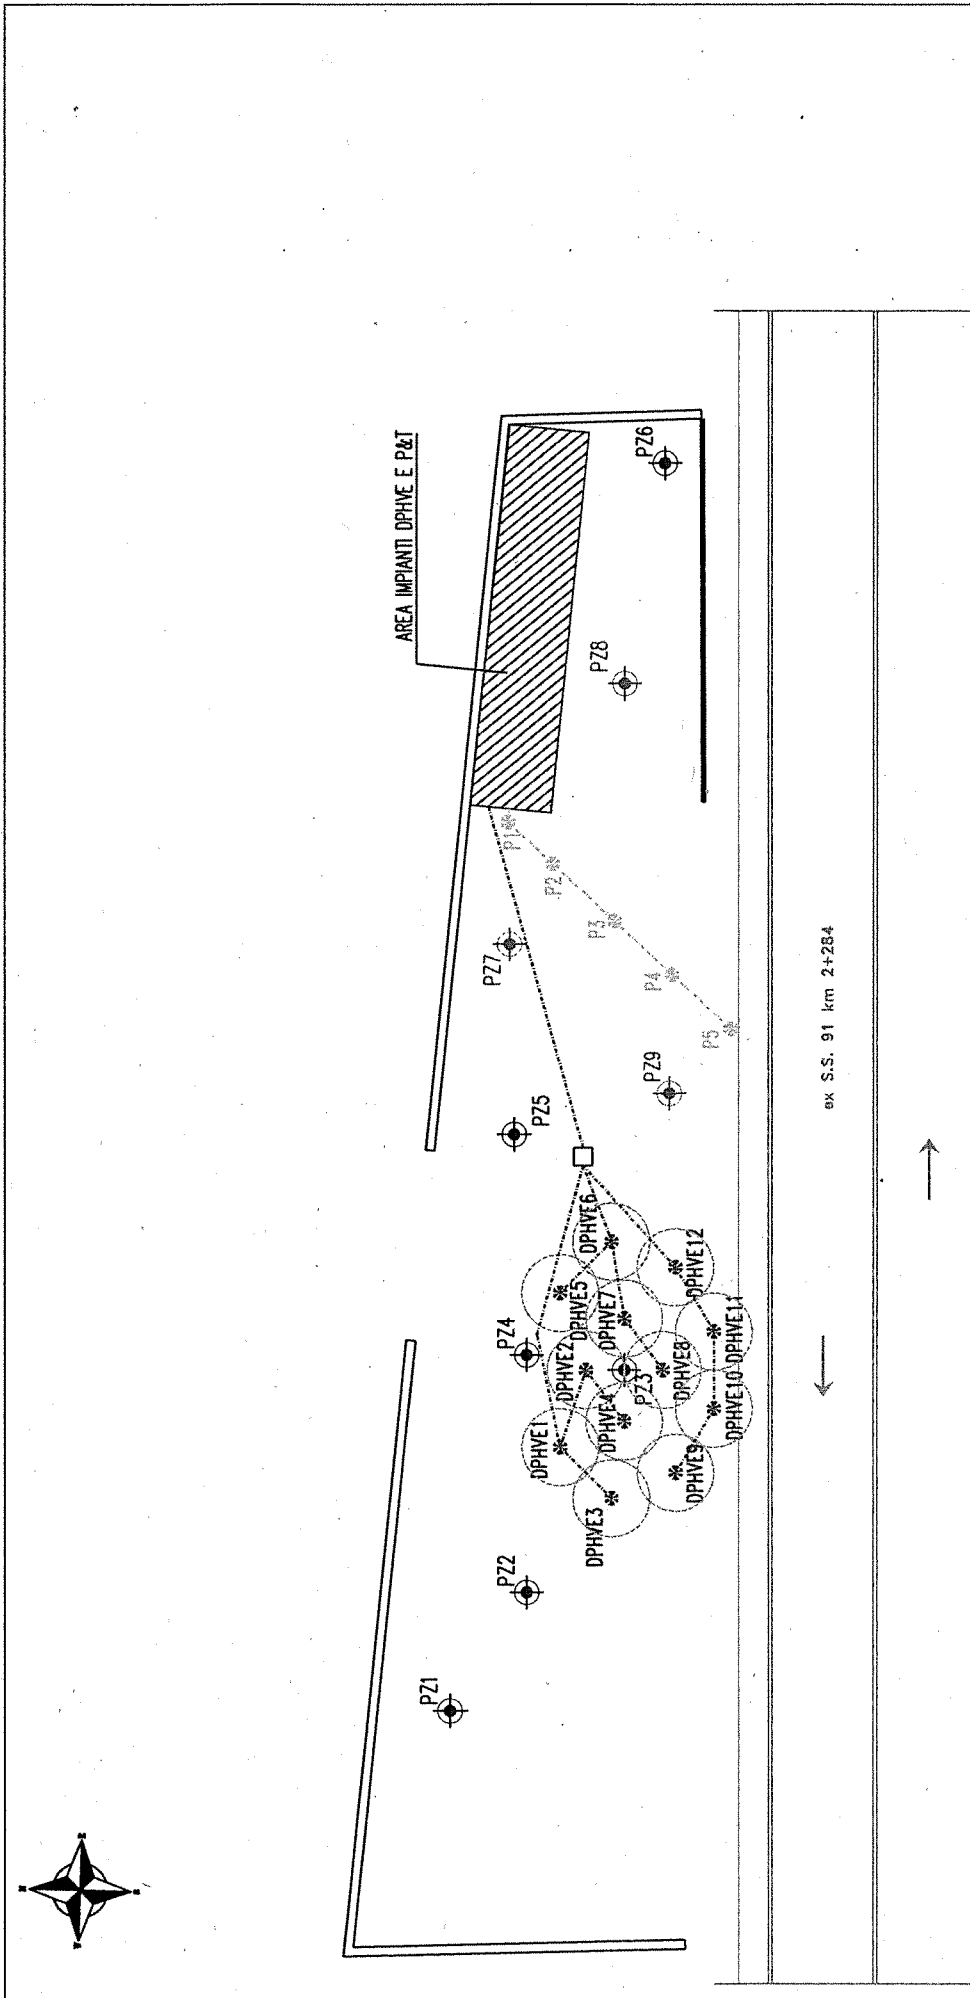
AREA IMPIANTI DPHVE E P&T

PZ6

PZ8

P1

P2

P3

P4

P5

PZ7

PZ9

PZ5

DPHVE6

DPHVE12

DPHVE5

DPHVE7

DPHVE11

PZ4

DPHVE2

PZ3

DPHVE8

DPHVE10

DPHVE1

DPHVE4

DPHVE9

DPHVE3

PZ2

PZ1

ex S.S. 91 km 2+284